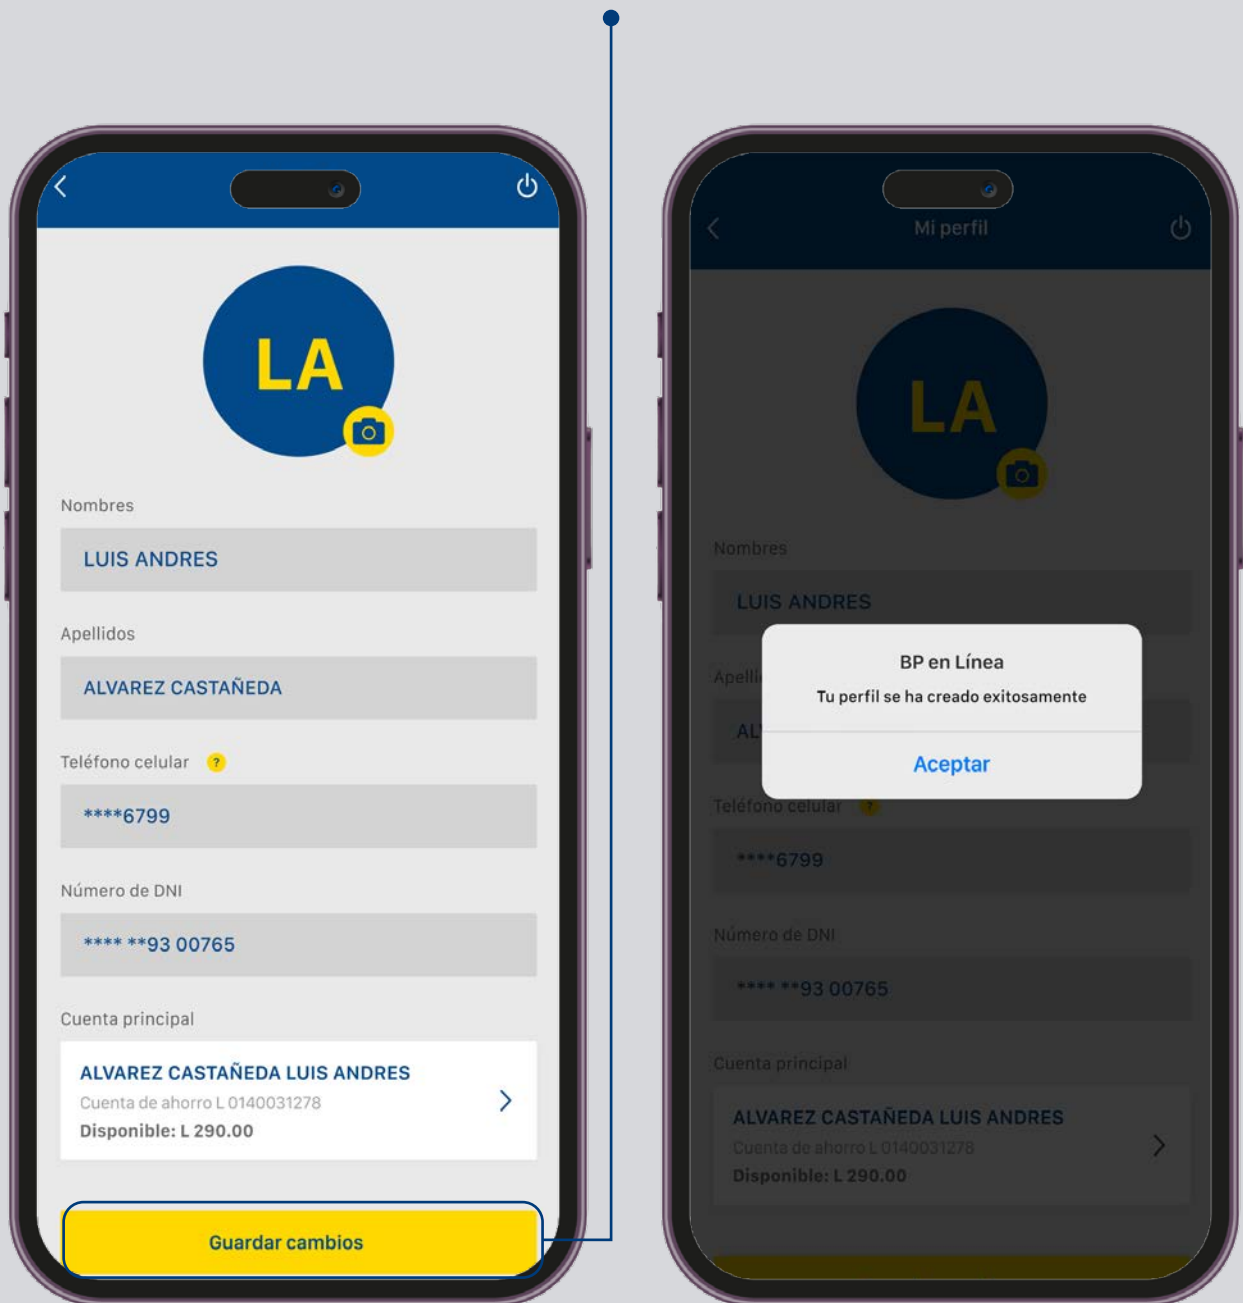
LA

Nombres

LUIS ANDRES

Apellidos

ALVAREZ CASTAÑEDA

Teléfono celular ?

****6799

Número de DNI

**** **93 00765

Cuenta principal

ALVAREZ CASTAÑEDA LUIS ANDRES
Cuenta de ahorro L 0140031278
Disponible: L 290.00

Guardar cambios

Mi perfil

LA

Nombres

LUIS ANDRES

Apelli

AL

BP en Línea

Tu perfil se ha creado exitosamente

Aceptar

Teléfono celular ?

****6799

Número de DNI

**** **93 00765

Cuenta principal

ALVAREZ CASTAÑEDA LUIS ANDRES
Cuenta de ahorro L 0140031278
Disponible: L 290.00